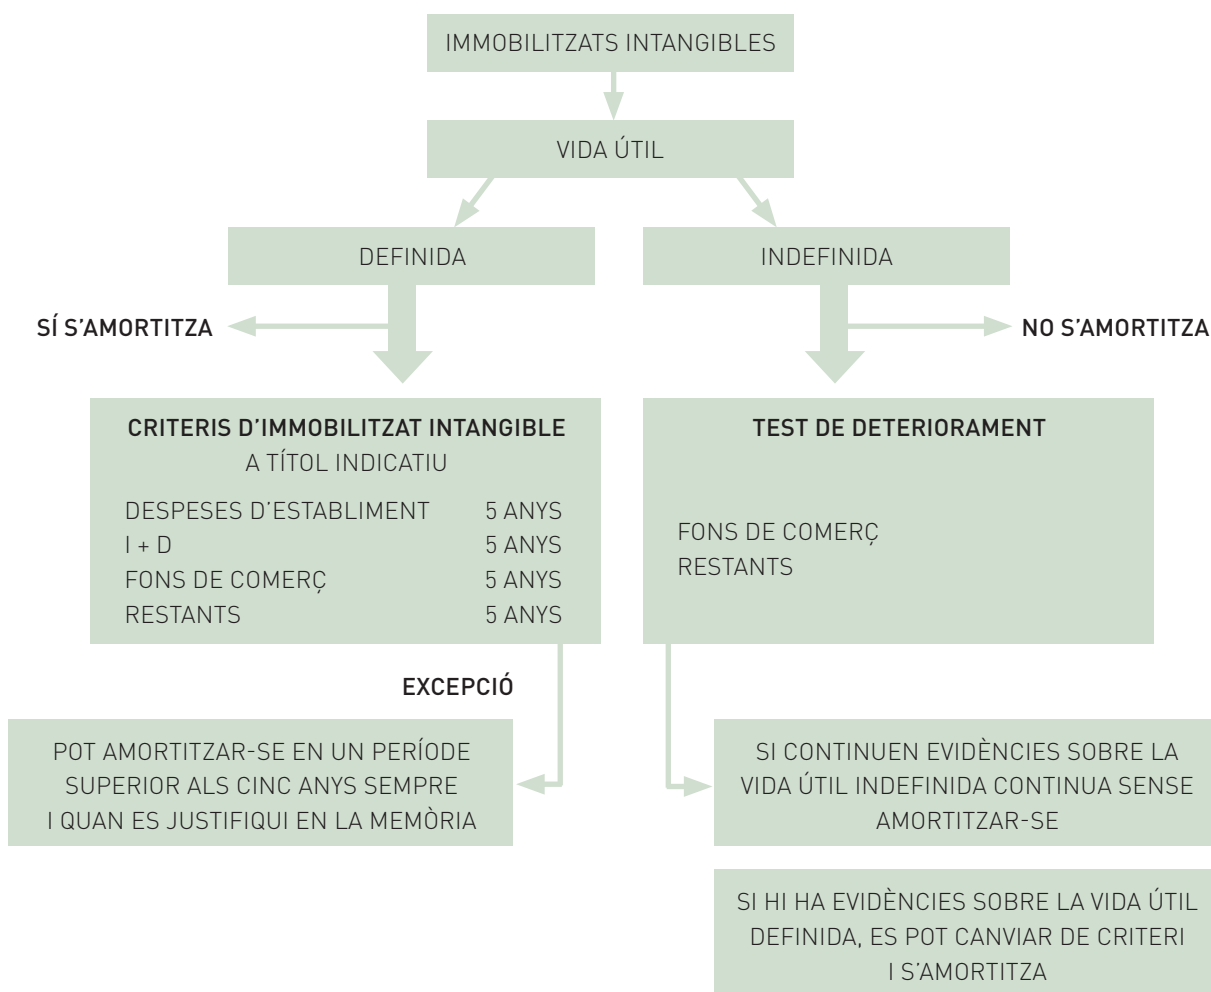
IMMOBILITZATS INTANGIBLES

VIDA ÚTIL

DEFINIDA

INDEFINIDA

SÍ S'AMORTITZA

NO S'AMORTITZA

CRITERIS D'IMMOBILITZAT INTANGIBLE
A TÍTOL INDICATIU

| | |
|---|---|
| DESPESES D'ESTABLIMENT | 5 ANYS |
| I + D | 5 ANYS |
| FONS DE COMERÇ | 5 ANYS |
| RESTANTS | 5 ANYS |

TEST DE DETERIORAMENT

FONS DE COMERÇ
RESTANTS

EXCEPCIÓ

POT AMORTITZAR-SE EN UN PERÍODE SUPERIOR ALS CINC ANYS SEMPRE I QUAN ES JUSTIFIQUI EN LA MEMÒRIA

SI CONTINUEN EVIDÈNCIES SOBRE LA VIDA ÚTIL INDEFINIDA CONTINUA SENSE AMORTITZAR-SE

SI HI HA EVIDÈNCIES SOBRE LA VIDA ÚTIL DEFINIDA, ES POT CANVIAR DE CRITERI I S'AMORTITZA